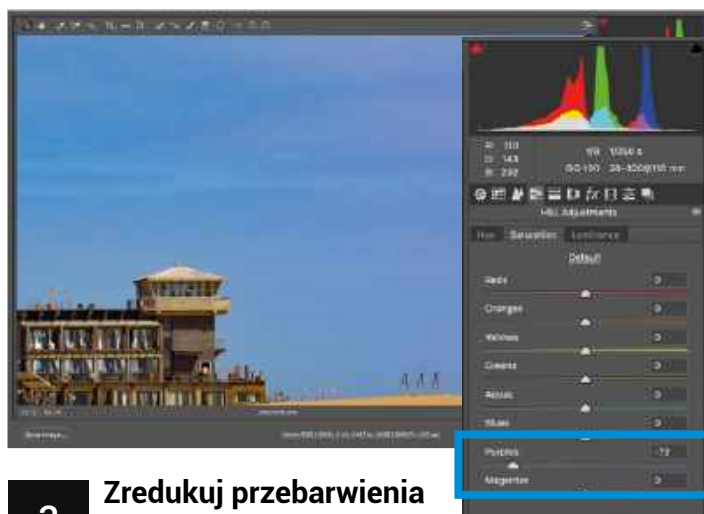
R: 110
G: 143
B: 232

f/9 1/250 s
ISO 100 28-300@110 mm

HSL Adjustments

Hue Saturation Luminance

Default

Reds 0

Oranges 0

Yellows 0

Greens 0

Aquas 0

Blues 0

Purples -72

Magentas 0

Save Image...

2

Zredukuj przebarwienia